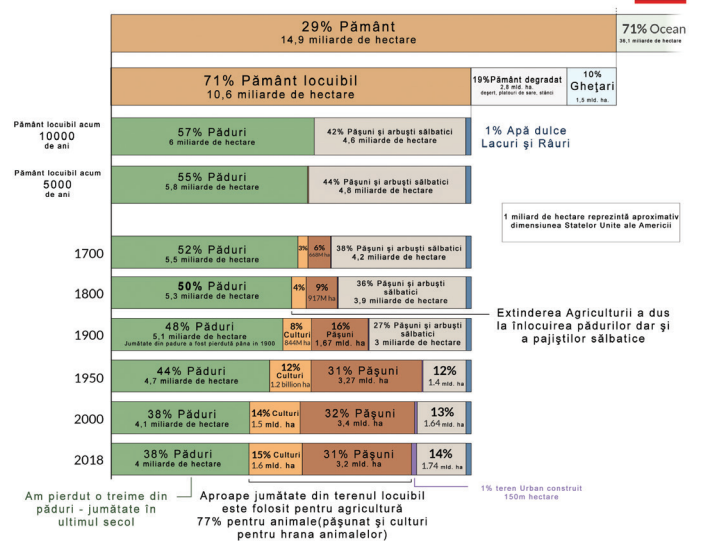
29% Pământ
14,9 miliarde de hectare

71% Ocean
36,1 miliarde de hectare

71% Pământ locuibil
10,6 miliarde de hectare

19% Pământ degradat
2,8 mld. ha.
deșert, platouri de sare, stânci

10% Ghețari
1,5 mld. ha.

Pământ locuibil acum 10000 de ani

57% Păduri
6 miliarde de hectare

42% Pășuni și arbuști sălbatici
4,6 miliarde de hectare

1% Apă dulce
Lacuri și Râuri

Pământ locuibil acum 5000 de ani

55% Păduri
5,8 miliarde de hectare

44% Pășuni și arbuști sălbatici
4,8 miliarde de hectare

1 miliard de hectare reprezintă aproximativ dimensiunea Statelor Unite ale Americii

1700

52% Păduri
5,5 miliarde de hectare

3%

6%
668M ha

38% Pășuni și arbuști sălbatici
4,2 miliarde de hectare

1800

50% Păduri
5,3 miliarde de hectare

4%

9%
917M ha

36% Pășuni și arbuști sălbatici
3,9 miliarde de hectare

Extinderea Agriculturii a dus la înlocuirea pădurilor dar și a pajiștilor sălbatice

1900

48% Păduri
5,1 miliarde de hectare
Jumătate din pădure a fost pierdută până în 1900

8%
Culturi
844M ha

16%
Pășuni
1,67 mld. ha

27% Pășuni și arbuști sălbatici
3 miliarde de hectare

1950

44% Păduri
4,7 miliarde de hectare

12%
Culturi
1.2 billion ha

31% Pășuni
3,27 mld. ha

12%
1.4 mld. ha

2000

38% Păduri
4,1 miliarde de hectare

14% Culturi
1.5 mld. ha

32% Pășuni
3,4 mld. ha

13%
1.64 mld. ha

2018

38% Păduri
4 miliarde de hectare

15% Culturi
1.6 mld. ha

31% Pășuni
3,2 mld. ha

14%
1.74 mld. ha

Am pierdut o treime din păduri - jumătate în ultimul secol

Aproape jumătate din terenul locuibil este folosit pentru agricultură
77% pentru animale(pășunat și culturi pentru hrana animalelor)

1% teren Urban construit
150m hectare